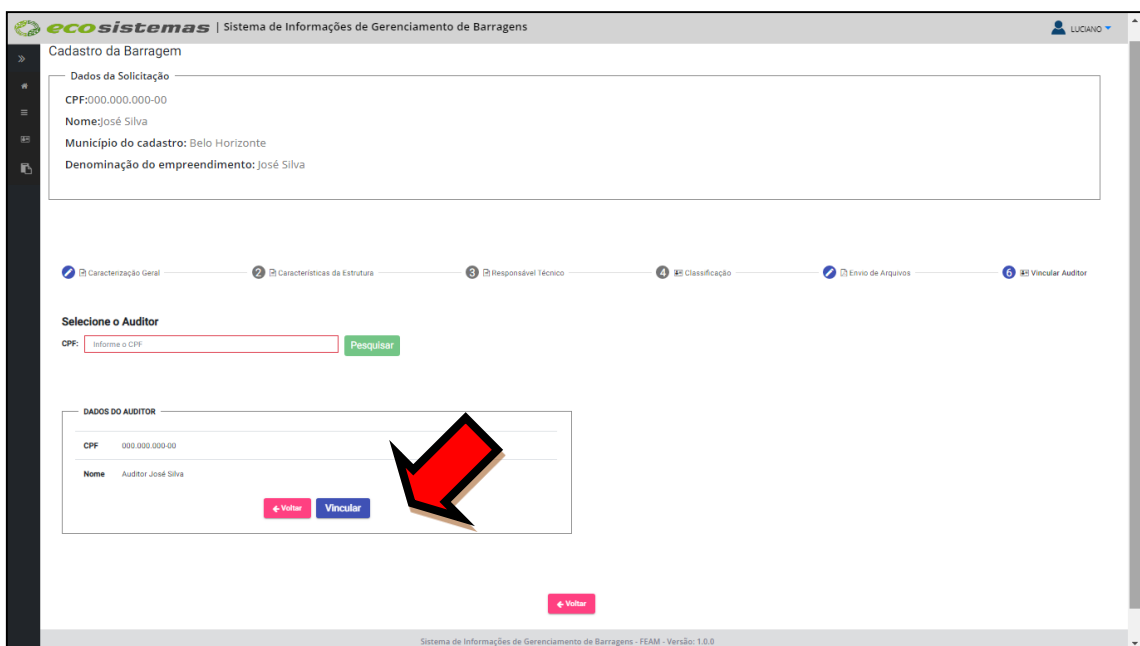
ecosistemas | Sistema de Informações de Gerenciamento de Barragens

LUCIANO

Cadastro da Barragem

Dados da Solicitação

CPF:000.000.000-00

Nome:José Silva

Município do cadastro: Belo Horizonte

Denominação do empreendimento: José Silva

Caracterização Geral — 2 Características da Estrutura — 3 Responsável Técnico — 4 Classificação — Envio de Arquivos — 6 Vincular Auditor

Selecione o Auditor

CPF: Informe o CPF Pesquisar

DADOS DO AUDITOR

| CPF | 000.000.000-00 |
|---|---|
| Nome | Auditor José Silva |

Voltar Vincular

Voltar

Sistema de Informações de Gerenciamento de Barragens - FEAM - Versão: 1.0.0